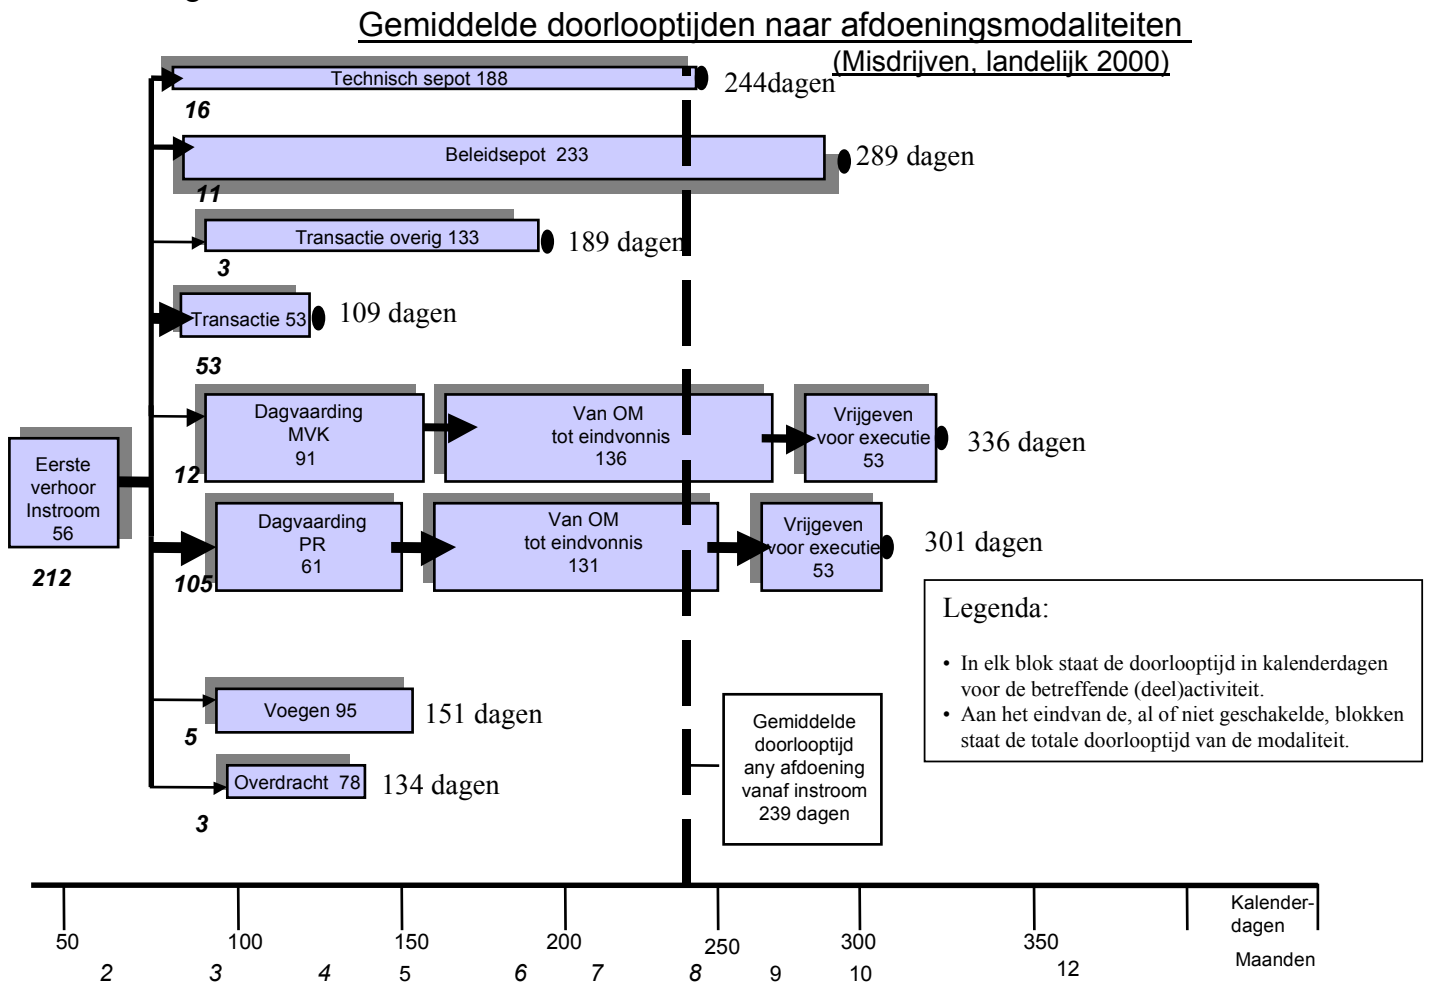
Gemiddelde doorlooptijden naar afdoeningsmodaliteiten
(Misdrijven, landelijk 2000)

Technisch sepot 188
244dagen
16

Beleidsepot 233
289 dagen
11

Transactie overig 133
189 dagen
3

Transactie 53
109 dagen
53

Eerste verhoor Instroom 56
212

Dagvaarding MVK 91
Van OM tot eindvonnis 136
Vrijgeven voor executie 53
336 dagen
12

Dagvaarding PR 61
Van OM tot eindvonnis 131
Vrijgeven voor executie 53
301 dagen
105

Voegen 95
151 dagen
5

Overdracht 78
134 dagen
3

Gemiddelde doorlooptijd any afdoening vanaf instroom 239 dagen

Legenda:
• In elk blok staat de doorlooptijd in kalenderdagen voor de betreffende (deel)activiteit.
• Aan het eindvan de, al of niet geschakelde, blokken staat de totale doorlooptijd van de modaliteit.

50 100 150 200 250 300 350 Kalender-dagen
2 3 4 5 6 7 8 9 10 12 Maanden